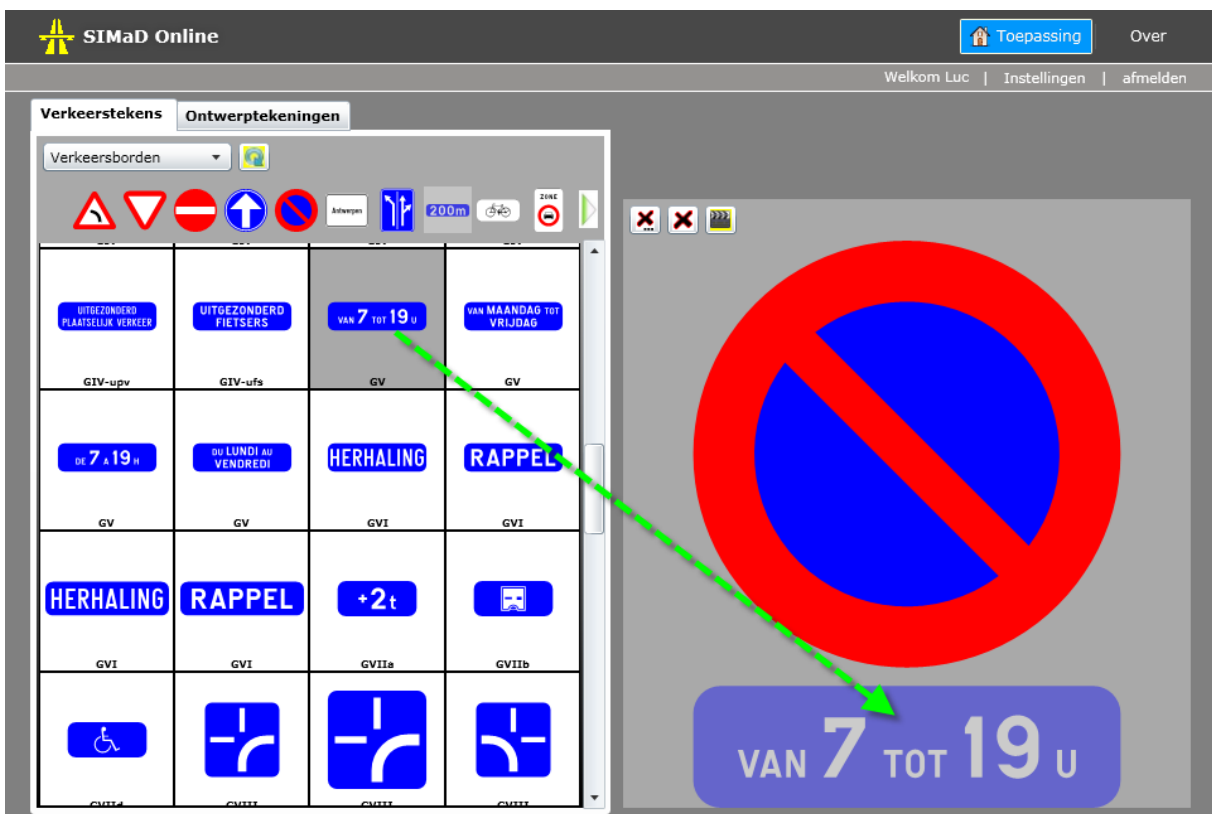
SIMaD Online

Toepassing

Over

Welkom Luc | Instellingen | afmelden

Verkeerstekens

Ontwerptekeningen

Verkeersborden

Antwerpen

200m

ZONE

UITGEZONDERD PLAATSELIJK VERKEER

GIV-upv

UITGEZONDERD FIETSERS

GIV-ufs

VAN 7 TOT 19 U

GV

VAN MAANDAG TOT VRIJDAG

GV

DE 7 A 19 H

GV

DU LUNDI AU VENDREDI

GV

HERHALING

GVI

RAPPEL

GVI

HERHALING

GVI

RAPPEL

GVI

+2t

GVIIa

GVIIb

VAN 7 TOT 19 U